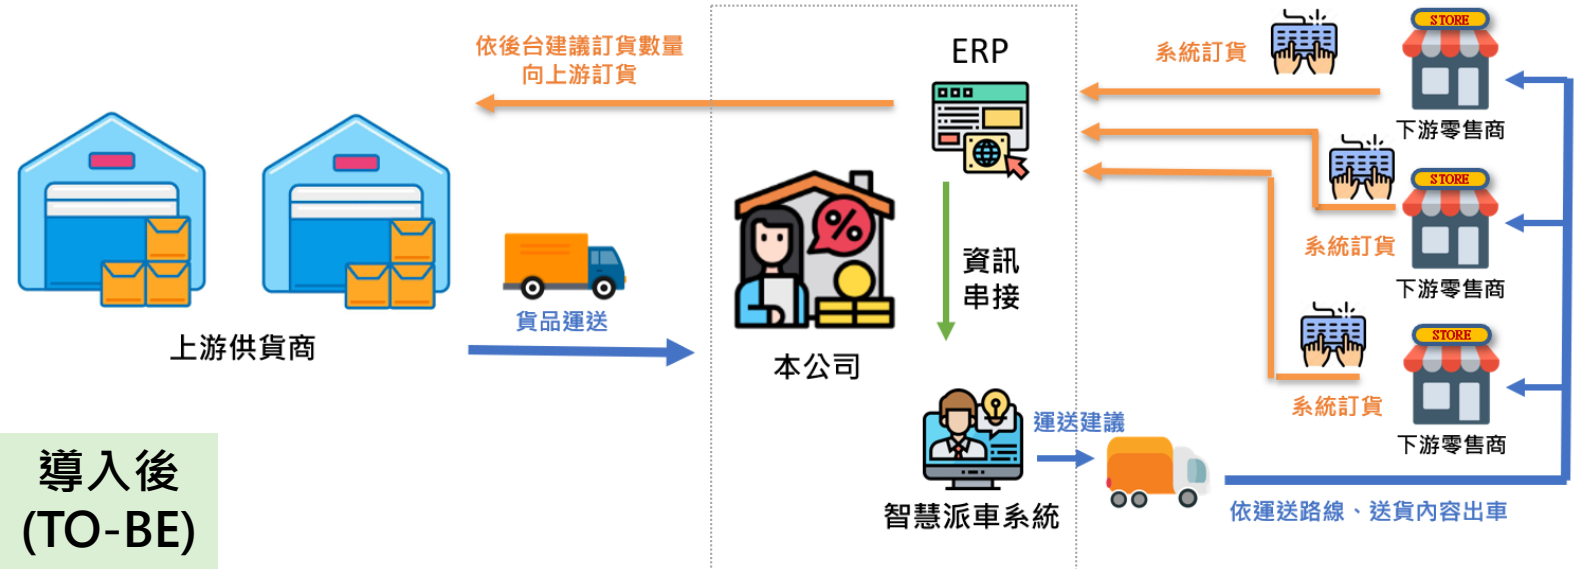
依後台建議訂貨數量
向上游訂貨

ERP

系統訂貨

STORE

下游零售商

STORE

系統訂貨

下游零售商

STORE

系統訂貨

下游零售商

上游供貨商

貨品運送

本公司

資訊
串接

運送建議

智慧派車系統

依運送路線、送貨內容出車

導入後
(TO-BE)